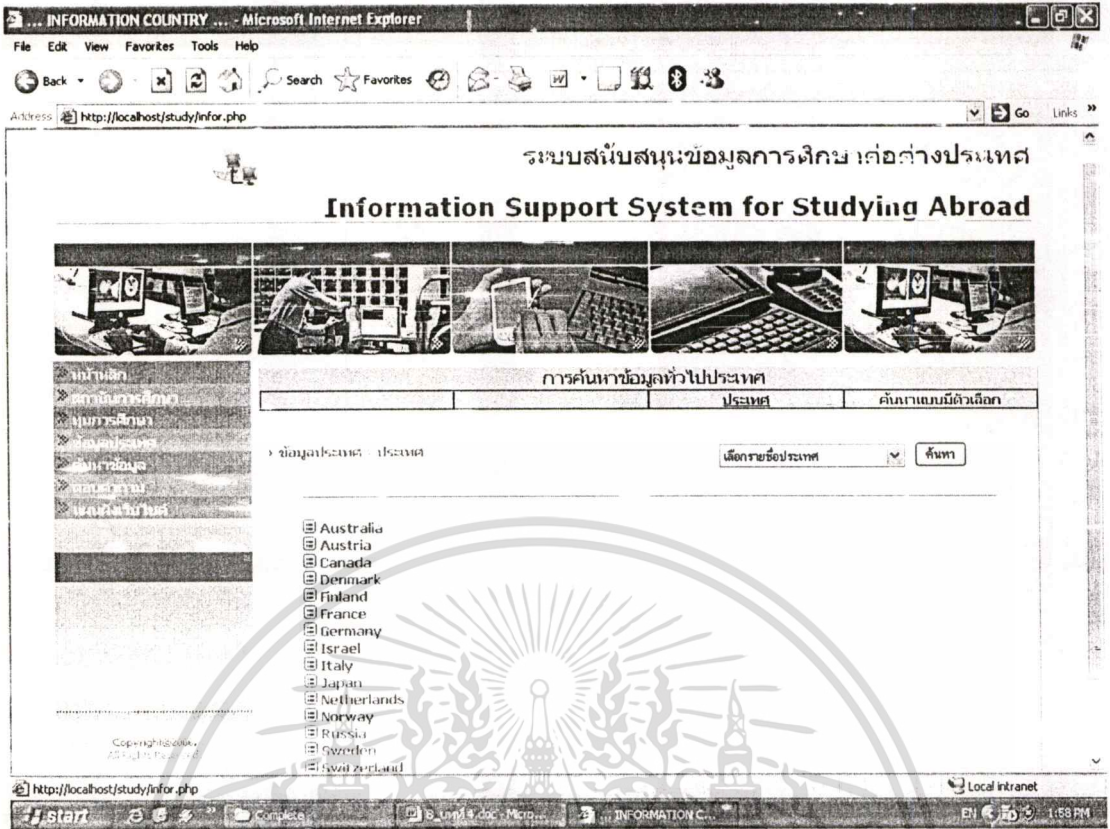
... INFORMATION COUNTRY ... - Microsoft Internet Explorer

File Edit View Favorites Tools Help

Back Search Favorites

Address http://localhost/study/infor.php

Go Links

ระบบสนับสนุนข้อมูลการศึกษาต่อต่างประเทศ

Information Support System for Studying Abroad

หน้าหลัก
สถาบันการศึกษา
ทุนการศึกษา
ข้อมูลประเทศ
ค้นหาข้อมูล
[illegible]
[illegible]

การค้นหาข้อมูลทั่วไปประเทศ

| | | ประเทศ | ค้นหาแบบมีตัวเลือก |
|---|---|---|---|

› ข้อมูลประเทศ › ประเทศ

เลือกรายชื่อประเทศ

ค้นหา

Australia
Austria
Canada
Denmark
Finland
France
Germany
Israel
Italy
Japan
Netherlands
Norway
Russia
Sweden
Switzerland

Copyright©200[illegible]
All rights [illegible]

http://localhost/study/infor.php

Local intranet

start

Complete

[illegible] 4.doc - Micro...

INFORMATION C...

EN

1:58 PM